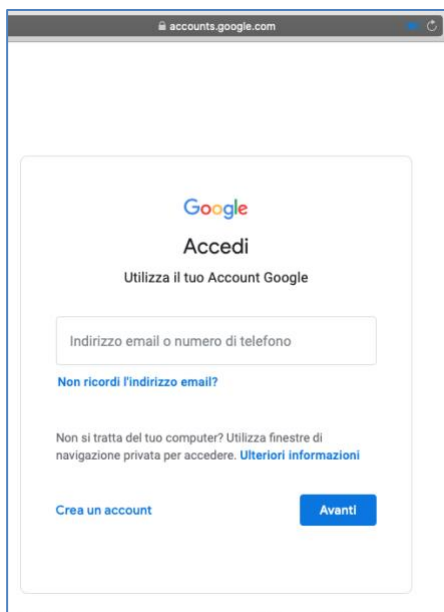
accounts.google.com

Google

Accedi

Utilizza il tuo Account Google

Indirizzo email o numero di telefono

Non ricordi l'indirizzo email?

Non si tratta del tuo computer? Utilizza finestre di navigazione privata per accedere. Ulteriori informazioni

Crea un account

Avanti